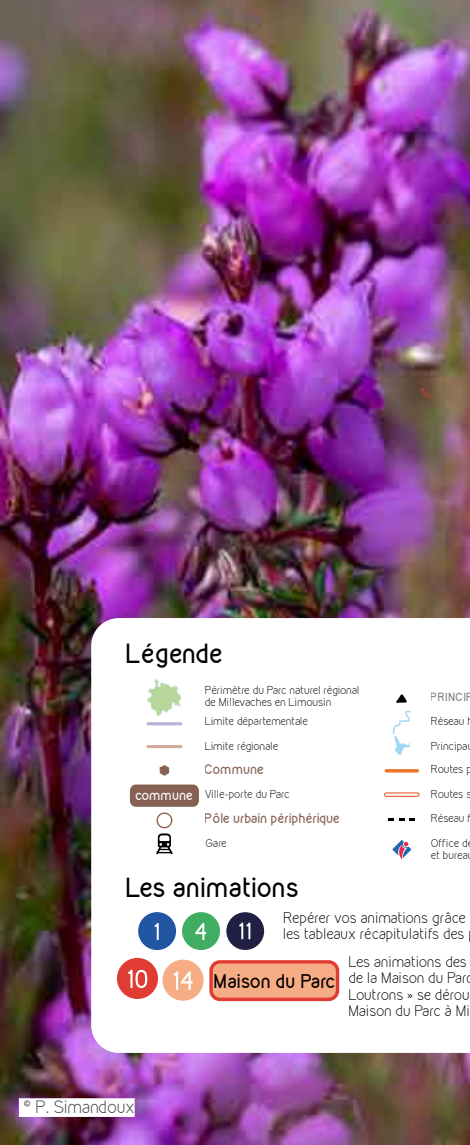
Légende

Périmètre du Parc naturel régional de Millevaches en Limousin

Limite départementale

Limite régionale

Commune

commune Ville-porte du Parc

Pôle urbain périphérique

Gare

PRINCIP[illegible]

Réseau h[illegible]

Principau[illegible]

Routes p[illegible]

Routes s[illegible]

Réseau f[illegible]

Office de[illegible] et bureau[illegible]

Les animations

1 4 11 Repérer vos animations grâce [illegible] les tableaux récapitulatifs des p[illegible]

10 14 Maison du Parc Les animations des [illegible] de la Maison du Parc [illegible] Loutrons » se dérou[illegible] Maison du Parc à Mi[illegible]

© P. Simandoux